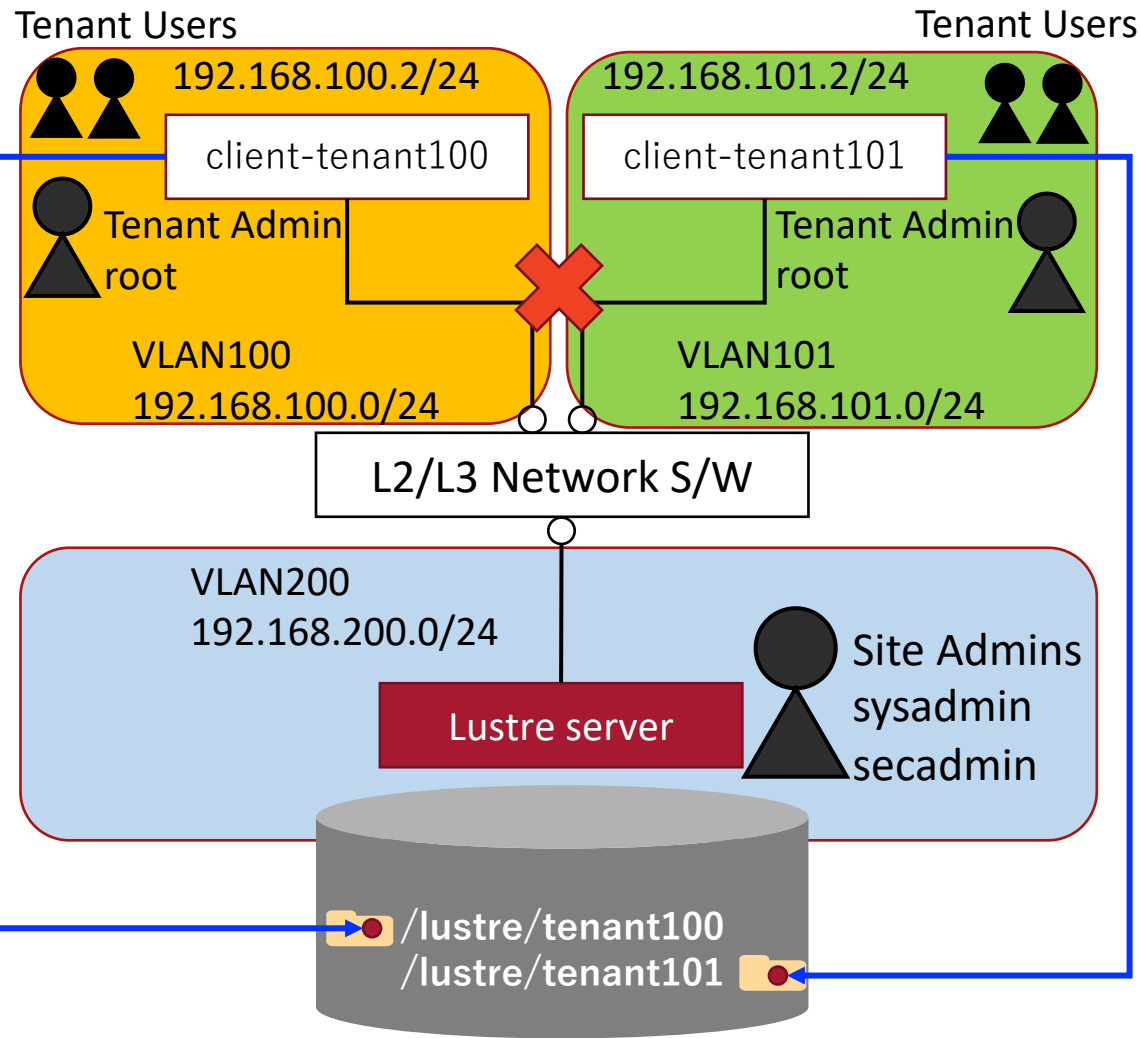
Tenant Users

192.168.100.2/24

client-tenant100

Tenant Admin
root

VLAN100
192.168.100.0/24

Tenant Users

192.168.101.2/24

client-tenant101

Tenant Admin
root

VLAN101
192.168.101.0/24

L2/L3 Network S/W

VLAN200
192.168.200.0/24

Lustre server

Site Admins
sysadmin
secadmin

/lustre/tenant100
/lustre/tenant101